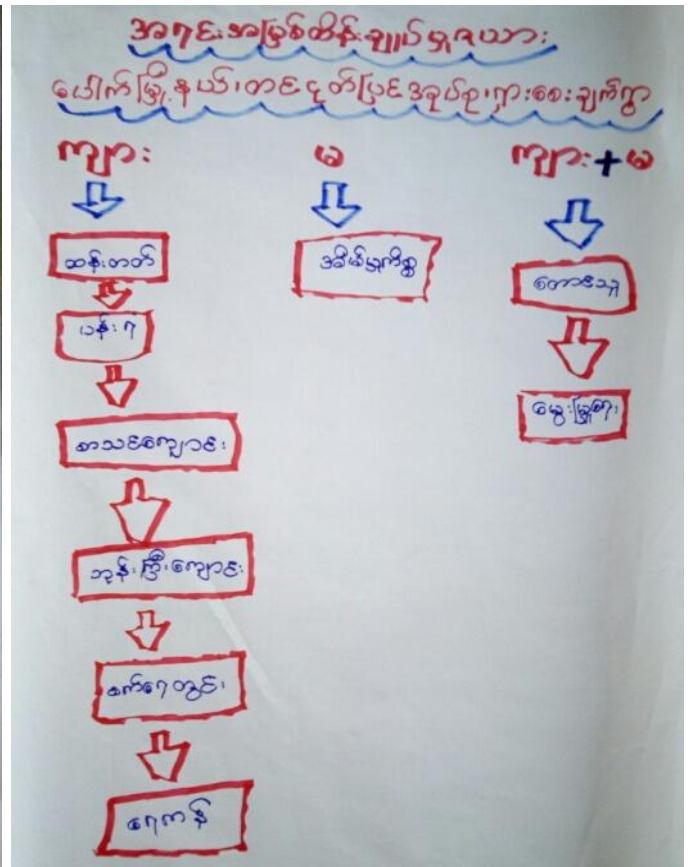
အဂၢင်းအမြစ်ထိန်းချုပ်မှုဇယား

ပေါက်မြို့နယ်၊ တင်ငုတ်ပြင်ဒုတိယရွာ၊ ကျားစေးချက်ရွာ

ကျား

ထန်းတက်

ယန်းဂျ

စာသင်ကျောင်း

ဘုန်းကြီးကျောင်း

ဓာက်ဂေါ့ထွင်း

ရေကန်

မ

ဒေါ်မြမြ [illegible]

ကျား + မ

တောင်ယာ

မွေးမြူရေး